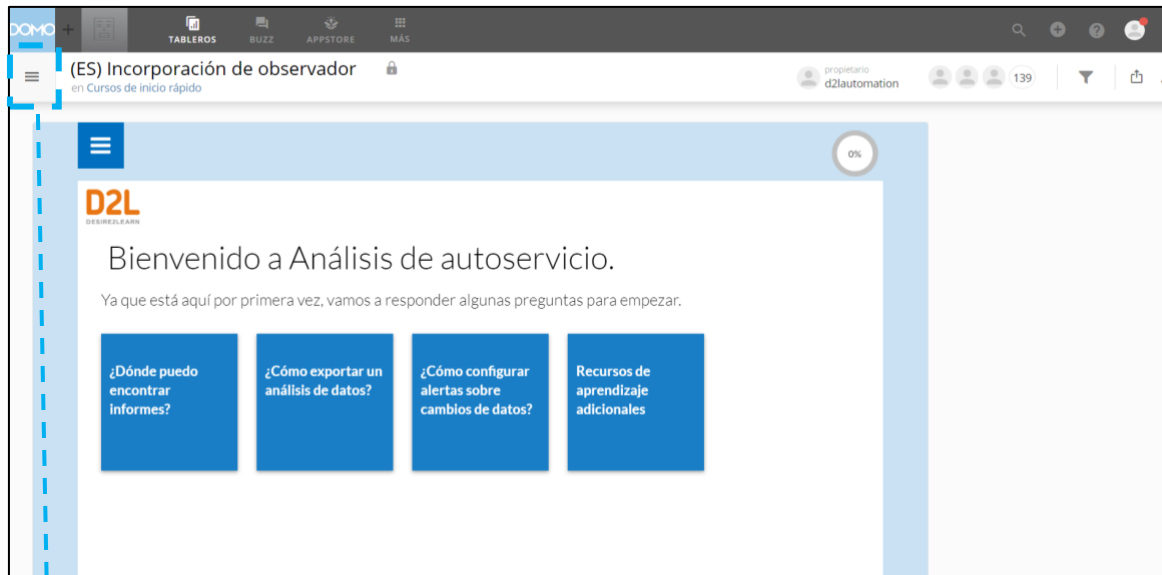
DOMO + TABLEROS BUZZ APPSTORE MÁS

(ES) Incorporación de observador
en Cursos de inicio rápido

propietario
d2lautomation

139

0%

D2L
DESIRE2LEARN

Bienvenido a Análisis de autoservicio.

Ya que está aquí por primera vez, vamos a responder algunas preguntas para empezar.

¿Dónde puedo encontrar informes?

¿Cómo exportar un análisis de datos?

¿Cómo configurar alertas sobre cambios de datos?

Recursos de aprendizaje adicionales